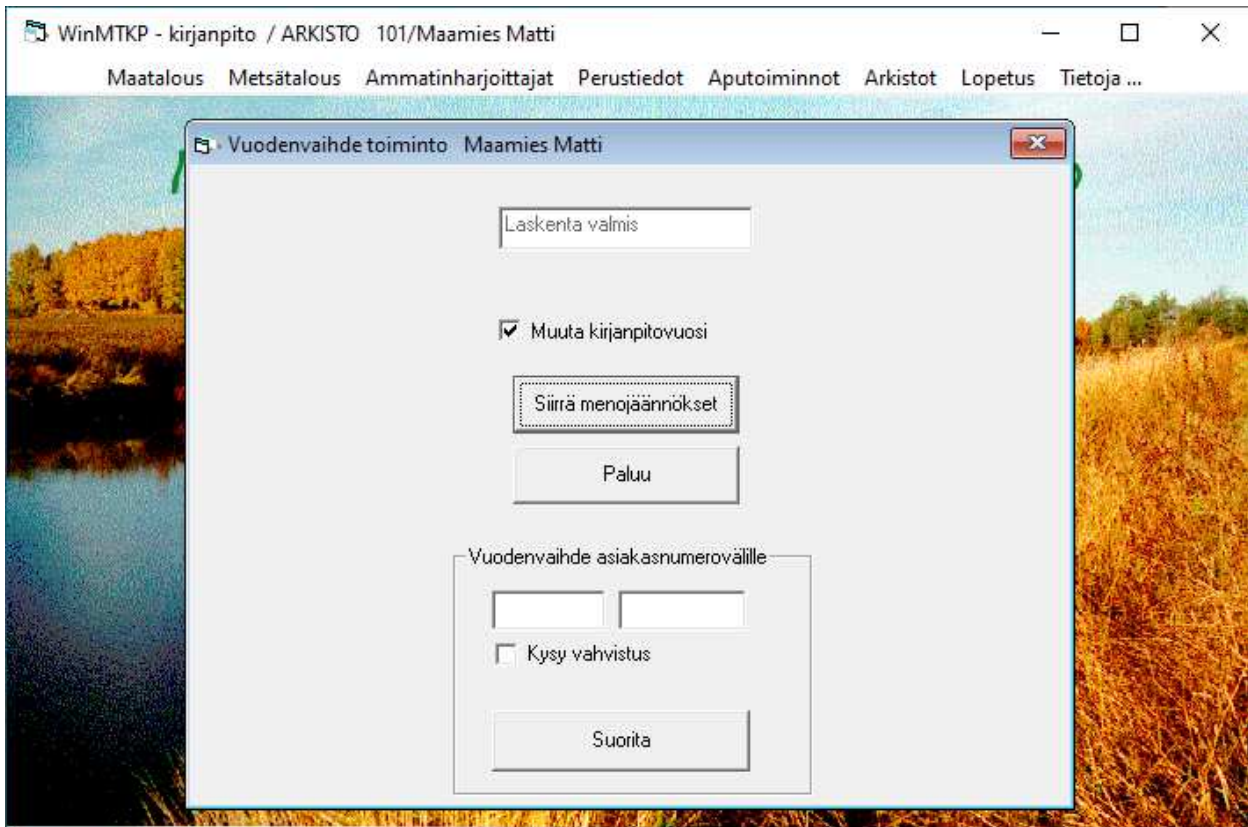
WinMTKP - kirjanpito / ARKISTO 101/Maamies Matti

Maatalous Metsätalous Ammatinharjoittajat Perustiedot Aputoiminnot Arkistot Lopetus Tietoja ...

Vuodenvaihde toiminto Maamies Matti

Laskenta valmis

Muuta kirjanpitovuosi

Siirrä menojäännökset

Paluu

Vuodenvaihde asiakasnumerovälille

Kysy vahvistus

Suorita